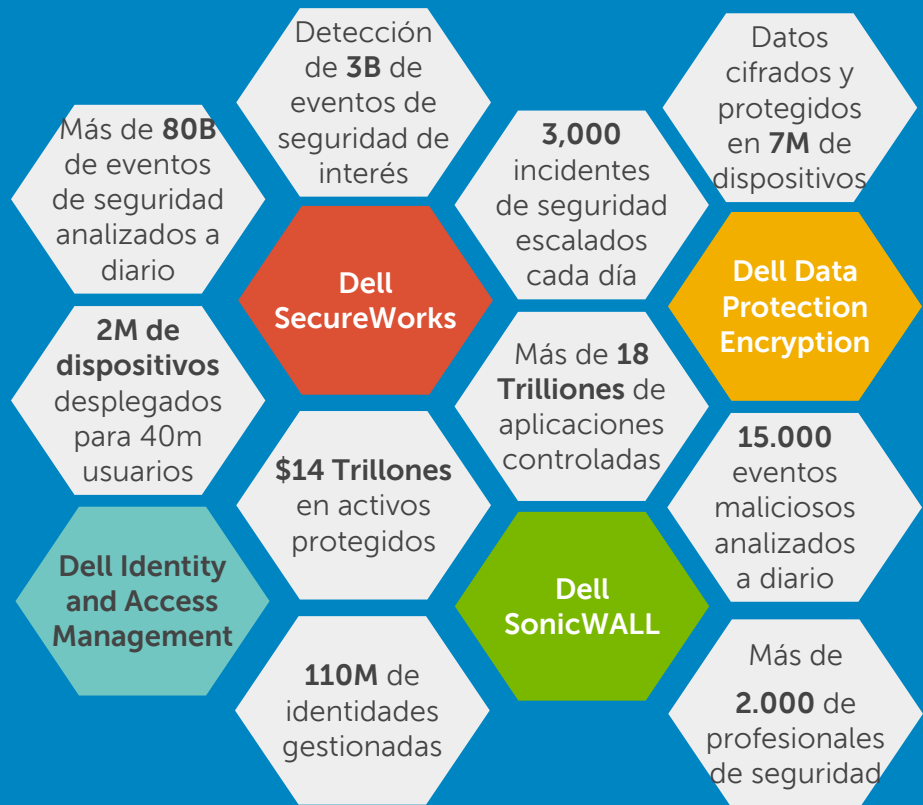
Más de **80B** de eventos de seguridad analizados a diario

Detección de **3B** de eventos de seguridad de interés

Dell SecureWorks

2M de dispositivos desplegados para 40m usuarios

$14 Trillones en activos protegidos

Dell Identity and Access Management

110M de identidades gestionadas

3,000 incidentes de seguridad escalados cada día

Más de **18 Trilliones** de aplicaciones controladas

Dell SonicWALL

Datos cifrados y protegidos en **7M** de dispositivos

Dell Data Protection Encryption

15.000 eventos maliciosos analizados a diario

Más de **2.000** de profesionales de seguridad